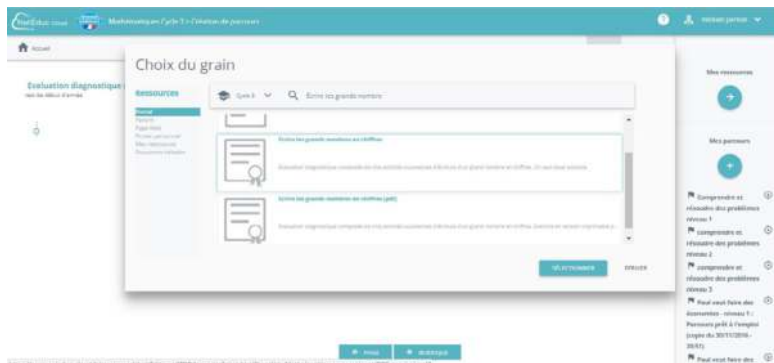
Mathématiques Cycle 3 > Création de parcours

Accueil

Evaluation diagnostique

Choix du grain

Ressources

Cycle 3

Ecrire les grands nombres

Ecrire les grands nombres en chiffres

Ecrire les grands nombres en chiffres (pdf)

SÉLECTIONNER

ANNULER

Mes ressources

Mes parcours

Comprendre et résoudre des problèmes niveau 1

Comprendre et résoudre des problèmes niveau 2

Comprendre et résoudre des problèmes niveau 3

Paul veut faire des économies - niveau 1 : Parcours prêt à l'emploi (copie du 30/11/2016 - 20:51)

Paul veut faire des